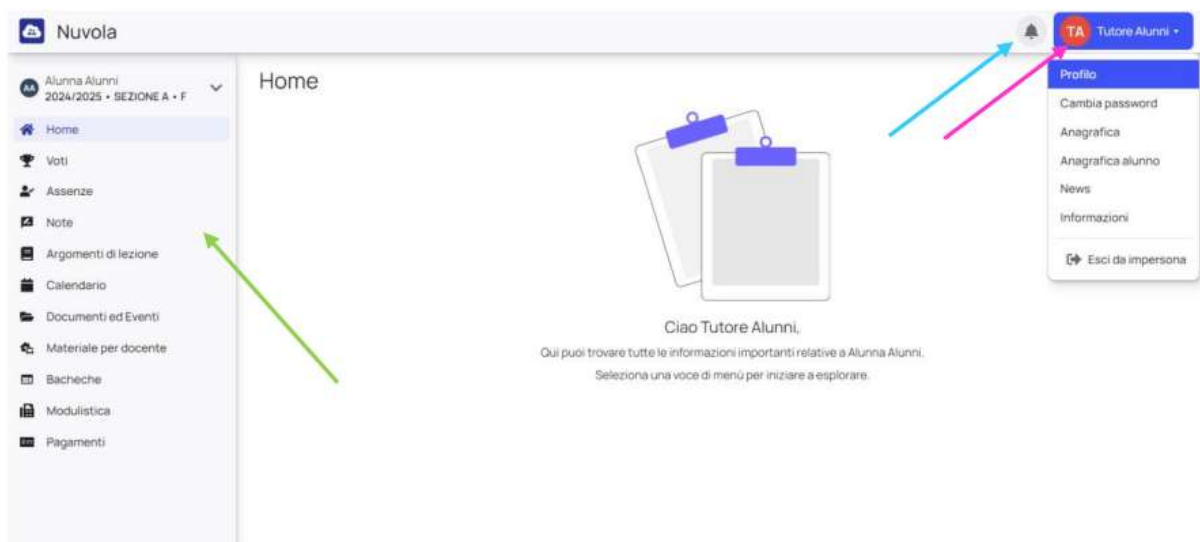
Nuvola

TA Tutore Alunni

AA Alunna Alunni
2024/2025 • SEZIONE A • F

Home
Voti
Assenze
Note
Argomenti di lezione
Calendario
Documenti ed Eventi
Materiale per docente
Bacheche
Modulistica
Pagamenti

Home

Ciao Tutore Alunni,
Qui puoi trovare tutte le informazioni importanti relative a Alunna Alunni.
Seleziona una voce di menù per iniziare a esplorare.

Profilo
Cambia password
Anagrafica
Anagrafica alunno
News
Informazioni
Esci da impersona